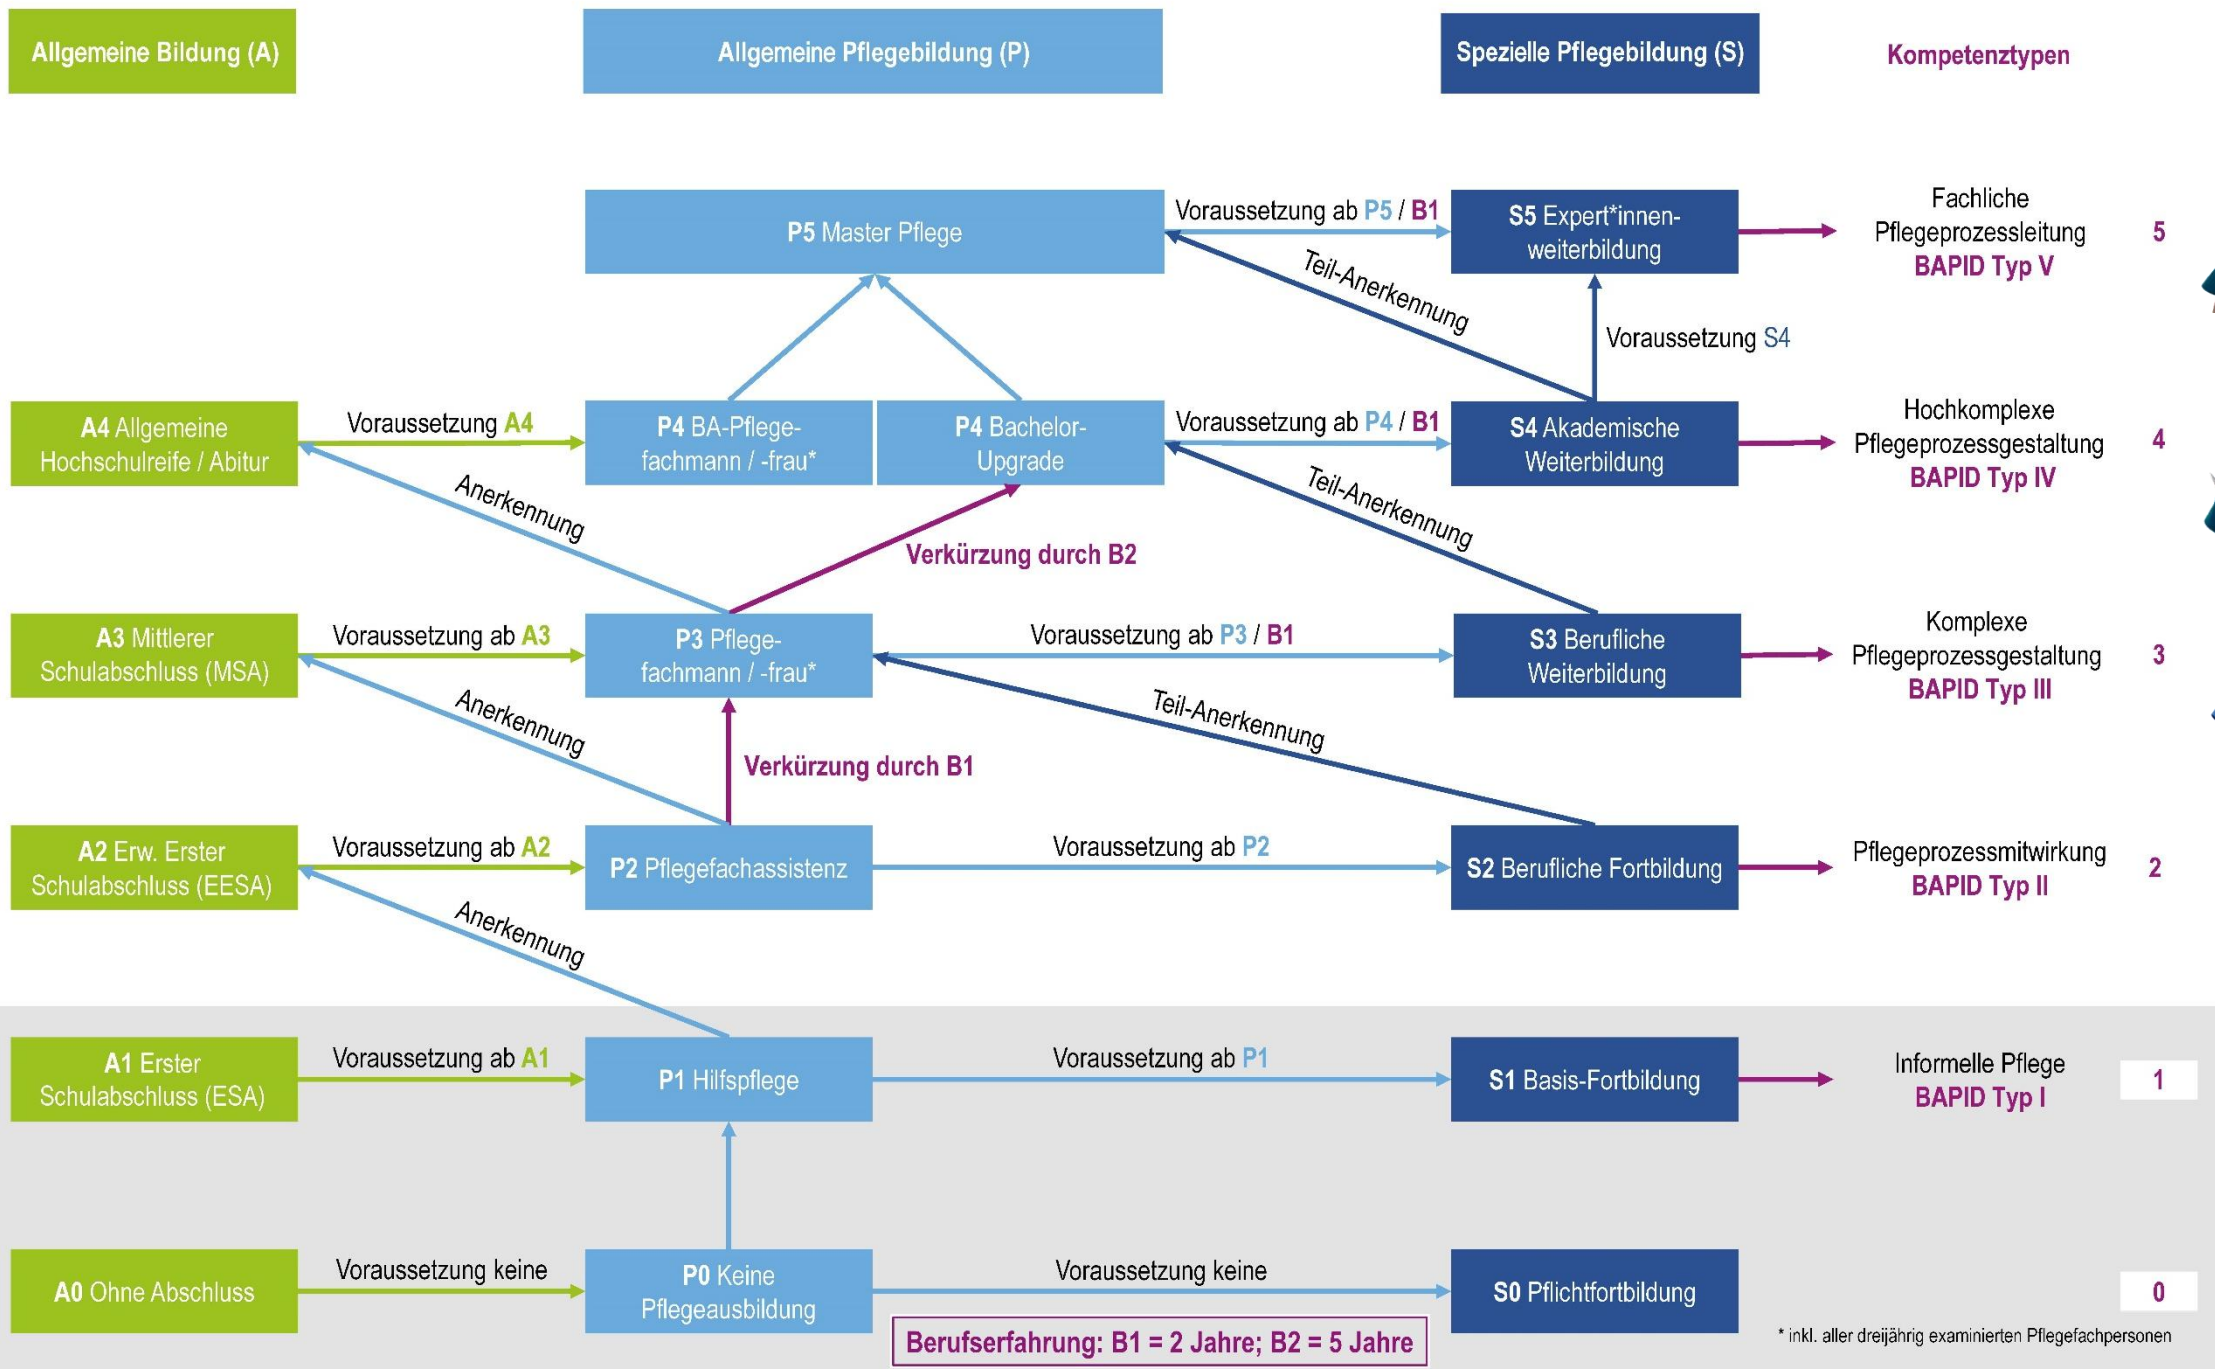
Allgemeine Bildung (A)

Allgemeine Pflegebildung (P)

Spezielle Pflegebildung (S)

Kompetenztypen

P5 Master Pflege

Voraussetzung ab P5 / B1

S5 Expert*innen-weiterbildung

Fachliche Pflegeprozessleitung BAPID Typ V

5

Teil-Anerkennung

Voraussetzung S4

A4 Allgemeine Hochschulreife / Abitur

Voraussetzung A4

P4 BA-Pflege-fachmann / -frau*

P4 Bachelor-Upgrade

Voraussetzung ab P4 / B1

S4 Akademische Weiterbildung

Hochkomplexe Pflegeprozessgestaltung BAPID Typ IV

4

Anerkennung

Teil-Anerkennung

Verkürzung durch B2

A3 Mittlerer Schulabschluss (MSA)

Voraussetzung ab A3

P3 Pflege-fachmann / -frau*

Voraussetzung ab P3 / B1

S3 Berufliche Weiterbildung

Komplexe Pflegeprozessgestaltung BAPID Typ III

3

Anerkennung

Teil-Anerkennung

Verkürzung durch B1

A2 Erw. Erster Schulabschluss (EESA)

Voraussetzung ab A2

P2 Pflegefachassistenz

Voraussetzung ab P2

S2 Berufliche Fortbildung

Pflegeprozessmitwirkung BAPID Typ II

2

Anerkennung

A1 Erster Schulabschluss (ESA)

Voraussetzung ab A1

P1 Hilfspflege

Voraussetzung ab P1

S1 Basis-Fortbildung

Informelle Pflege BAPID Typ I

1

A0 Ohne Abschluss

Voraussetzung keine

P0 Keine Pflegeausbildung

Voraussetzung keine

S0 Pflichtfortbildung

0

Berufserfahrung: B1 = 2 Jahre; B2 = 5 Jahre

* inkl. aller dreijährig examinierten Pflegefachpersonen